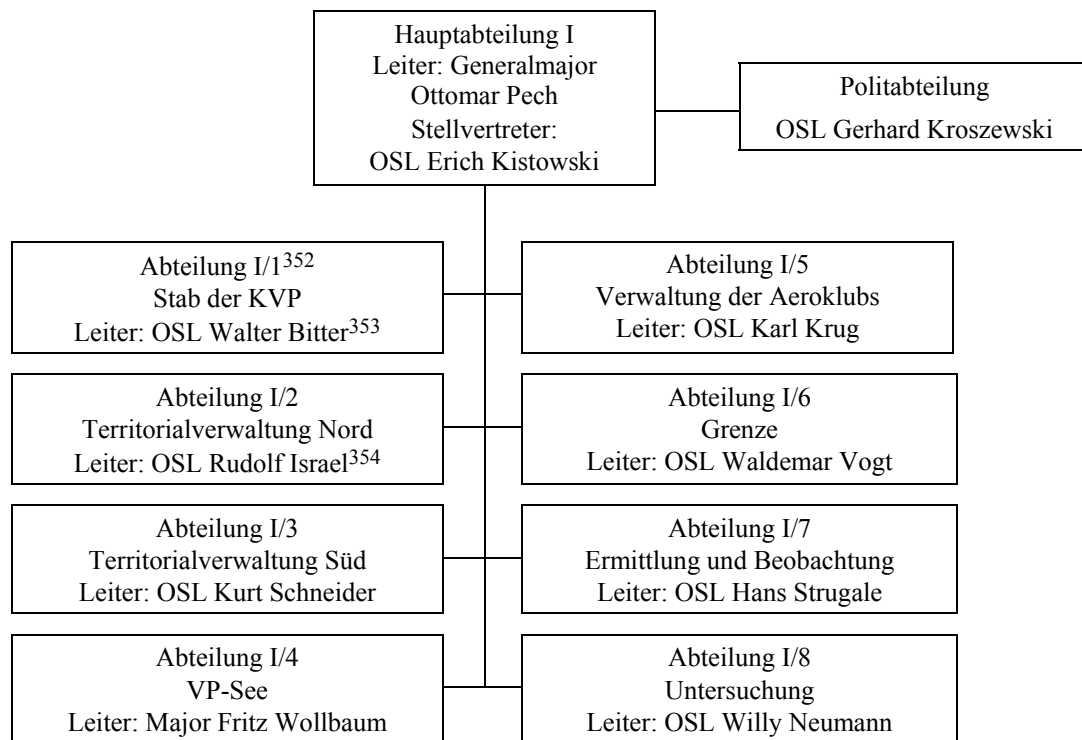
Hauptabteilung I
Leiter: Generalmajor Ottomar Pech
Stellvertreter: OSL Erich Kistowski

Politabteilung
OSL Gerhard Kroszewski

Abteilung I/1$^{352}$
Stab der KVP
Leiter: OSL Walter Bitter$^{353}$

Abteilung I/2
Territorialverwaltung Nord
Leiter: OSL Rudolf Israel$^{354}$

Abteilung I/3
Territorialverwaltung Süd
Leiter: OSL Kurt Schneider

Abteilung I/4
VP-See
Leiter: Major Fritz Wollbaum

Abteilung I/5
Verwaltung der Aeroklubs
Leiter: OSL Karl Krug

Abteilung I/6
Grenze
Leiter: OSL Waldemar Vogt

Abteilung I/7
Ermittlung und Beobachtung
Leiter: OSL Hans Strugale

Abteilung I/8
Untersuchung
Leiter: OSL Willy Neumann